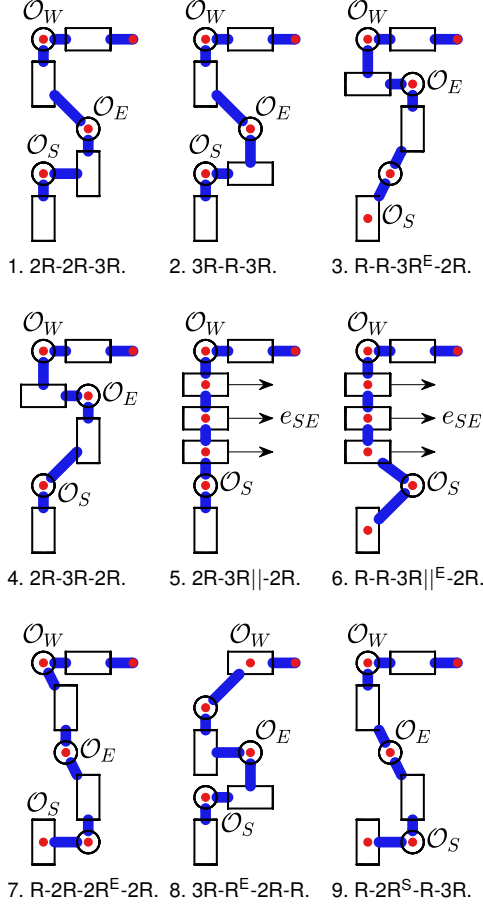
$\mathcal{O}_W$
$\mathcal{O}_E$
$\mathcal{O}_S$
1. 2R-2R-3R.

$\mathcal{O}_W$
$\mathcal{O}_E$
$\mathcal{O}_S$
2. 3R-R-3R.

$\mathcal{O}_W$
$\mathcal{O}_E$
$\mathcal{O}_S$
3. R-R-3R$^E$-2R.

$\mathcal{O}_W$
$\mathcal{O}_E$
$\mathcal{O}_S$
4. 2R-3R-2R.

$\mathcal{O}_W$
$e_{SE}$
$\mathcal{O}_S$
5. 2R-3R||-2R.

$\mathcal{O}_W$
$e_{SE}$
$\mathcal{O}_S$
6. R-R-3R||$^E$-2R.

$\mathcal{O}_W$
$\mathcal{O}_E$
$\mathcal{O}_S$
7. R-2R-2R$^E$-2R.

$\mathcal{O}_W$
$\mathcal{O}_E$
$\mathcal{O}_S$
8. 3R-R$^E$-2R-R.

$\mathcal{O}_W$
$\mathcal{O}_E$
$\mathcal{O}_S$
9. R-2R$^S$-R-3R.